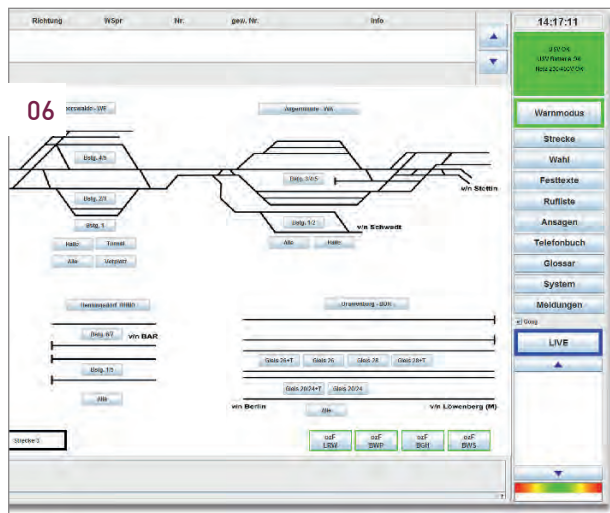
Richtung | WSpr | Nr. | gew. Nr. | Info

14:17:11

Warnmodus
Strecke
Wahl
Festtexte
Rufliste
Ansagen
Telefonbuch
Glossar
System
Meldungen
LIVE

06

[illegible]walde - WF
Angermünde - WA
Bstg. 4/5
Bstg. 3/4/5
Bstg. 2/3
v/n Stettin
Bstg. 1
Bstg. 1/2
Halle
Tunnel
v/n Schwedt
Alle
Vorplatz
Alle
Halle

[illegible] - BBO
Oranienburg - BOR
Bstg. 6/7
v/n BAR
Bstg. 1/3
Gleis 25+T
Gleis 26
Gleis 28
Gleis 28+T
Gleis 20/24+T
Gleis 20/24
Alle
v/n Berlin
Alle
v/n Löwenberg (M)

Strecke 3

ozF LRW
ozF BWP
ozF BGH
ozF BWS